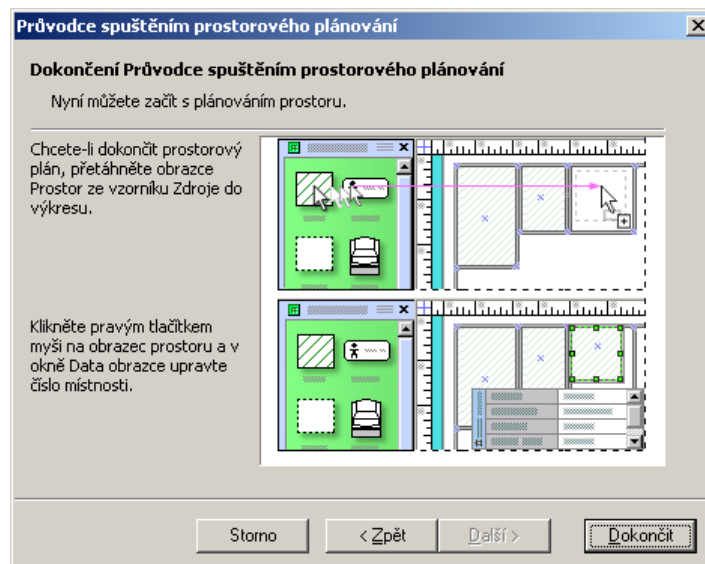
Průvodce spuštěním prostorového plánování

Dokončení Průvodce spuštěním prostorového plánování

Nyní můžete začít s plánováním prostoru.

Chcete-li dokončit prostorový plán, přetáhněte obrazce Prostor ze vzorníku Zdroje do výkresu.

Klikněte pravým tlačítkem myši na obrazec prostoru a v okně Data obrazce upravte číslo místnosti.

Storno

< Zpět

Další >

Dokončit